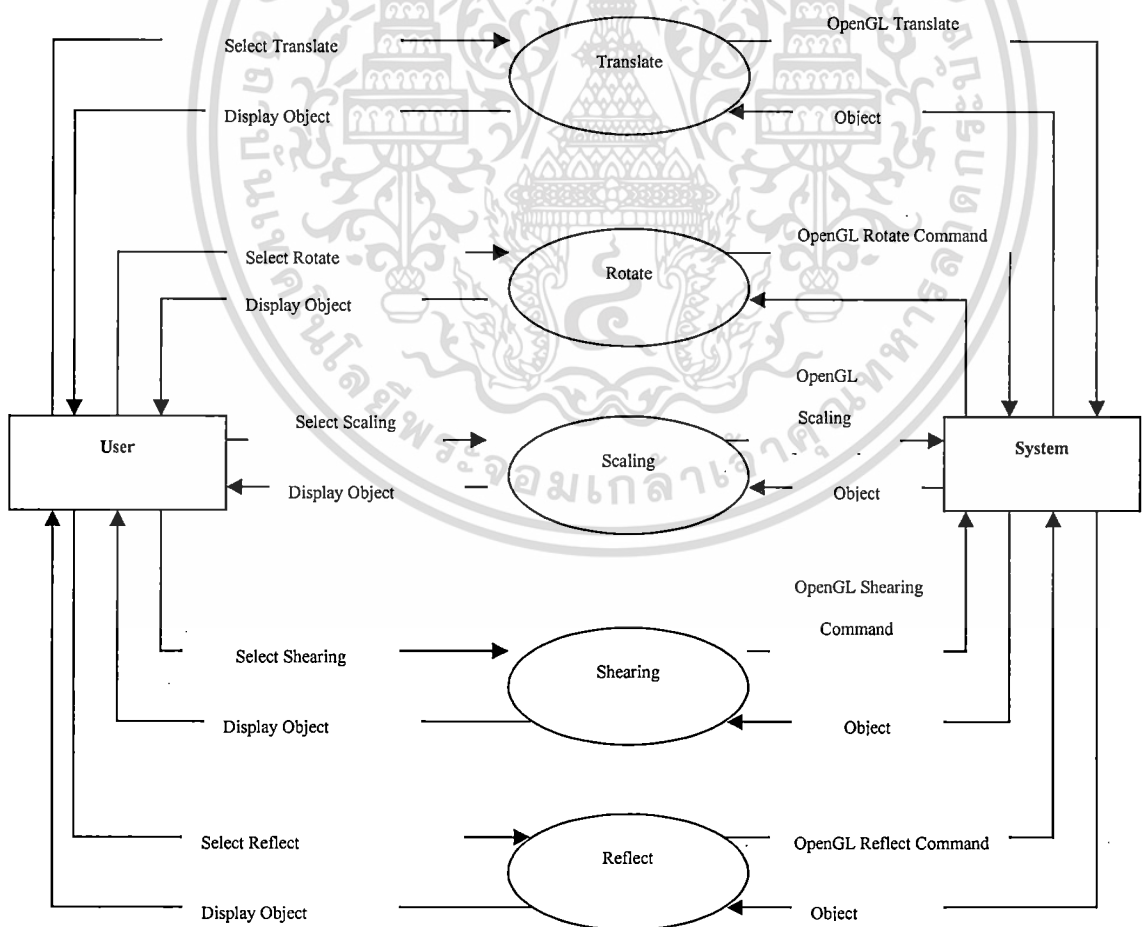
Select Translate

Translate

OpenGL Translate

Display Object

Object

Select Rotate

Rotate

OpenGL Rotate Command

Display Object

OpenGL Scaling

User

Select Scaling

Scaling

System

Display Object

Object

OpenGL Shearing Command

Select Shearing

Shearing

Display Object

Object

Select Reflect

Reflect

OpenGL Reflect Command

Display Object

Object